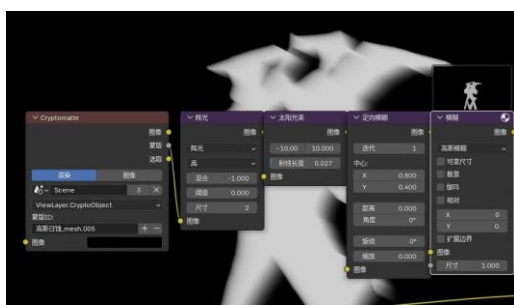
Cryptomatte
图像
遮罩
选取
渲染
图像
Scene
ViewLayer.CryptoObject
遮罩ID:
高斯日珠_mesh.005
图像

辉光
图像
辉光
高
混合 -1.000
阈值 0.000
尺寸 2
图像

太阳光束
图像
-10.00 10.000
射线长度 0.027
图像

定向模糊
图像
迭代 1
中心:
X 0.800
Y 0.400
距离 0.000
角度 0°
旋转 0°
缩放 0.000
图像

模糊
图像
高斯模糊
可变尺寸
伽玛
相对
X 0
Y 0
扩展边界
图像
尺寸 1.000